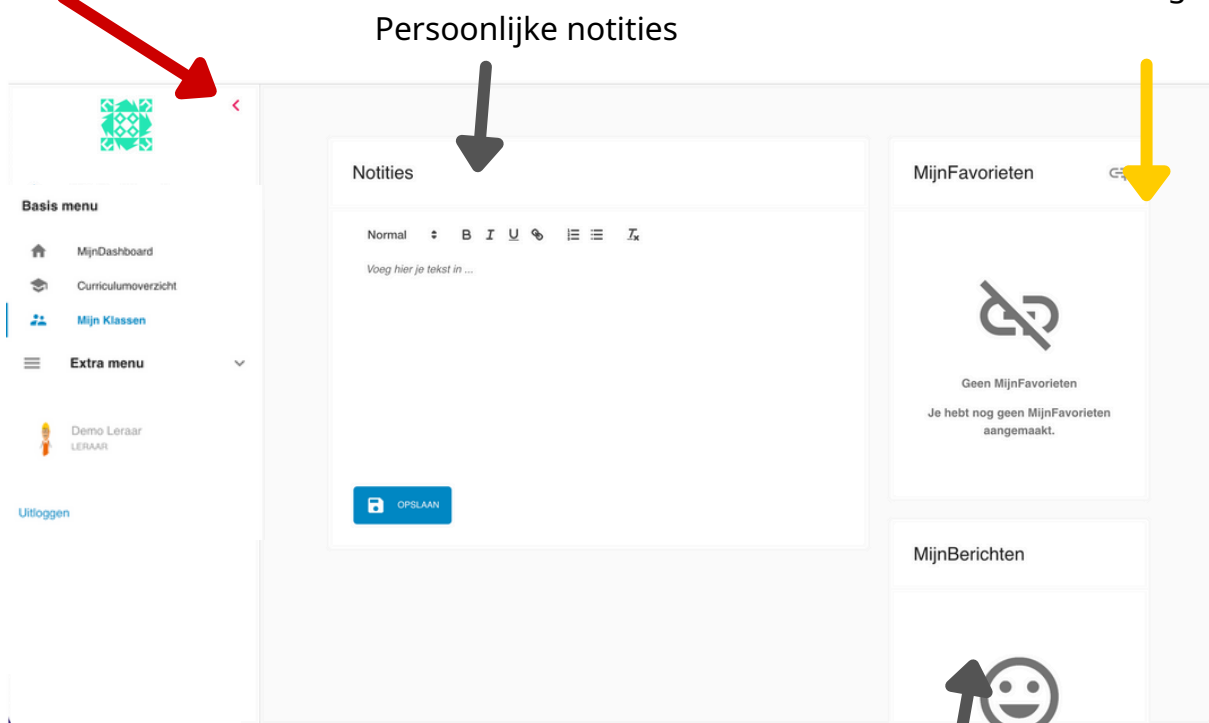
Persoonlijke notities

Basis menu

MijnDashboard

Curriculumoverzicht

Mijn Klassen

Extra menu

Demo Leraar
LERAAR

Uitloggen

Notities

Normal B I U

Voeg hier je tekst in ...

OPSLAAN

MijnFavorieten

Geen MijnFavorieten

Je hebt nog geen MijnFavorieten aangemaakt.

MijnBerichten